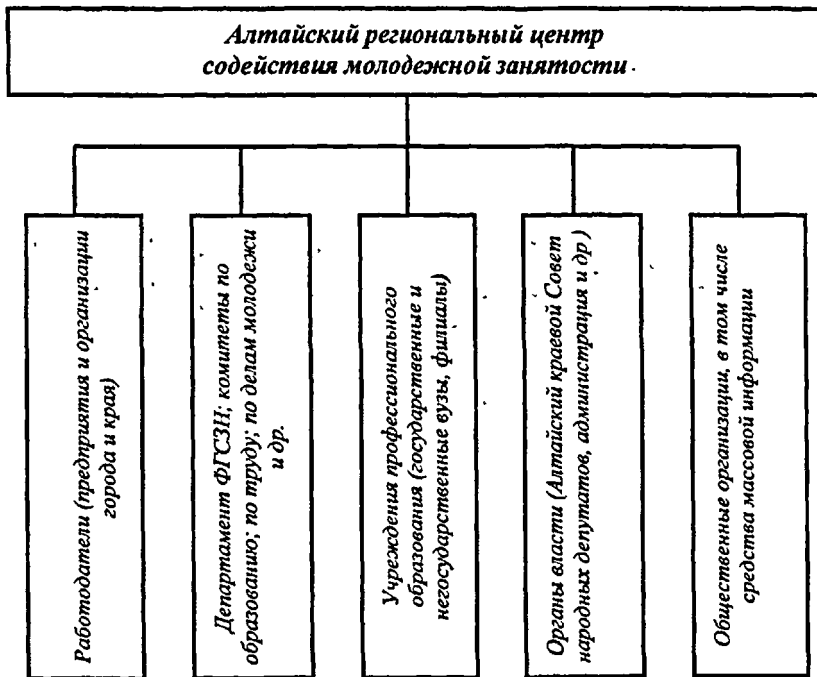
Алтайский региональный центр содействия молодежной занятости

Работодатели (предприятия и организации города и края)

Департамент ФГСЗН; комитеты по образованию; по труду; по делам молодежи и др.

Учреждения профессионального образования (государственные и негосударственные вузы, филиалы)

Органы власти (Алтайский краевой Совет народных депутатов, администрация и др.)

Общественные организации, в том числе средства массовой информации